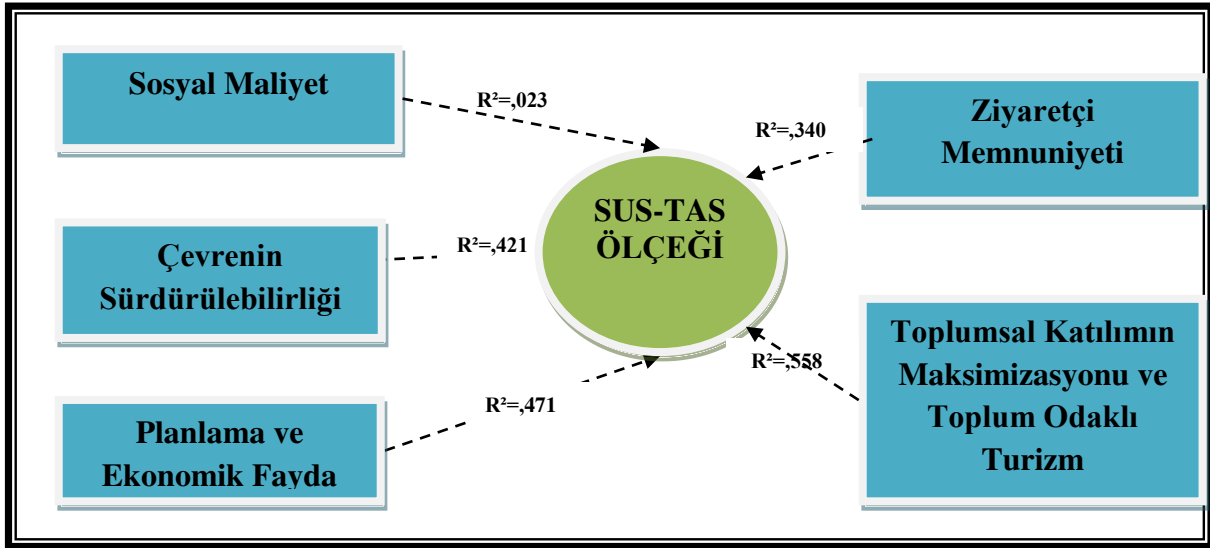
Sosyal Maliyet

R²=,023

Ziyaretçi Memnuniyeti

R²=,340

SUS-TAS ÖLÇEĞİ

Çevrenin Sürdürülebilirliği

R²=,421

Toplumsal Katılımın Maksimizasyonu ve Toplum Odaklı Turizm

R²=,558

Planlama ve Ekonomik Fayda

R²=,471